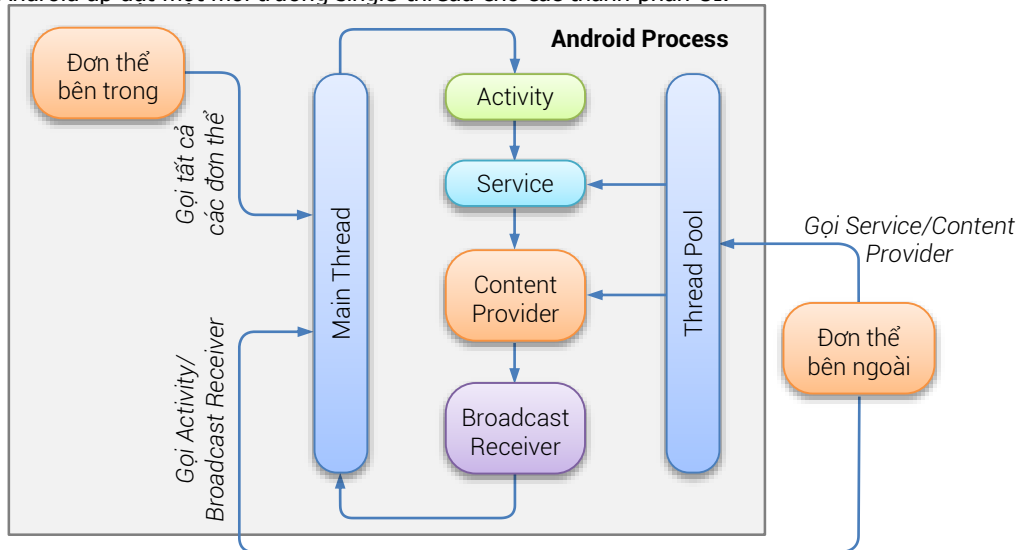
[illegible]

Android Process

Đơn thể bên trong

Gọi tất cả các đơn thể

Main Thread

Activity

Service

Content Provider

Broadcast Receiver

Thread Pool

Gọi Service/Content Provider

Đơn thể bên ngoài

Gọi Activity/ Broadcast Receiver